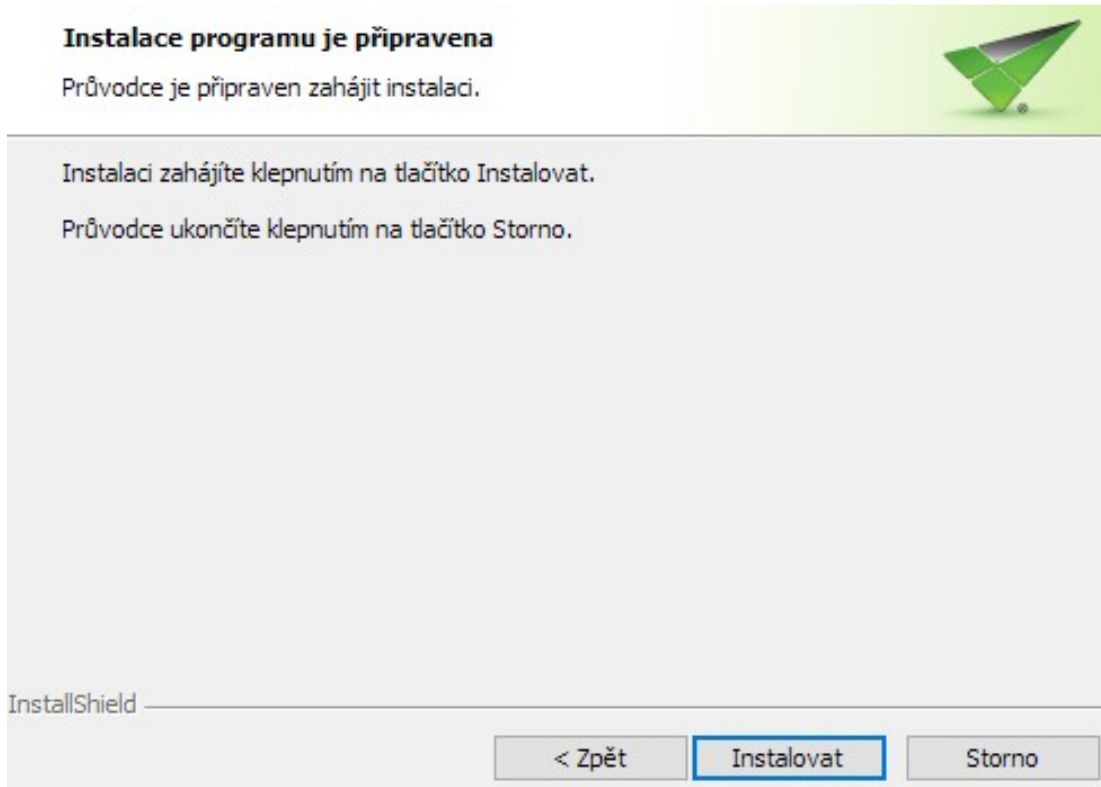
Instalace programu je připravena

Průvodce je připraven zahájit instalaci.

Instalaci zahájíte klepnutím na tlačítko Instalovat.

Průvodce ukončíte klepnutím na tlačítko Storno.

InstallShield

< Zpět

Instalovat

Storno